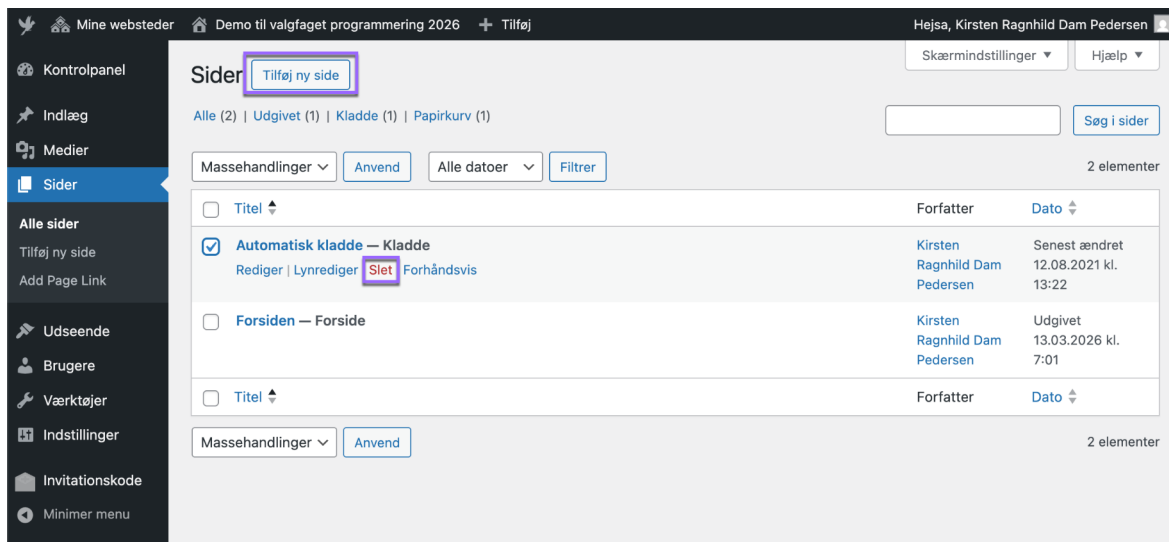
Mine websteder   Demo til valgfaget programmering 2026   + Tilføj   Hejsa, Kirsten Ragnhild Dam Pedersen

Kontrolpanel
Indlæg
Medier
Sider
Alle sider
Tilføj ny side
Add Page Link
Udseende
Brugere
Værktøjer
Indstillinger
Invitationskode
Minimer menu

Skærmindstillinger ▼   Hjælp ▼

Sider   Tilføj ny side

Alle (2) | Udgivet (1) | Kladde (1) | Papirkurv (1)

Søg i sider

Massehandlinger   Anvend   Alle datoer   Filtrer   2 elementer

| | Titel | Forfatter | Dato |
|---|---|---|---|
| ☑ | Automatisk kladde — Kladde<br>Rediger \| Lynrediger \| Slet \| Forhåndsvis | Kirsten Ragnhild Dam Pedersen | Senest ændret 12.08.2021 kl. 13:22 |
| ☐ | Forsiden — Forside | Kirsten Ragnhild Dam Pedersen | Udgivet 13.03.2026 kl. 7:01 |
| ☐ | Titel | Forfatter | Dato |

Massehandlinger   Anvend   2 elementer